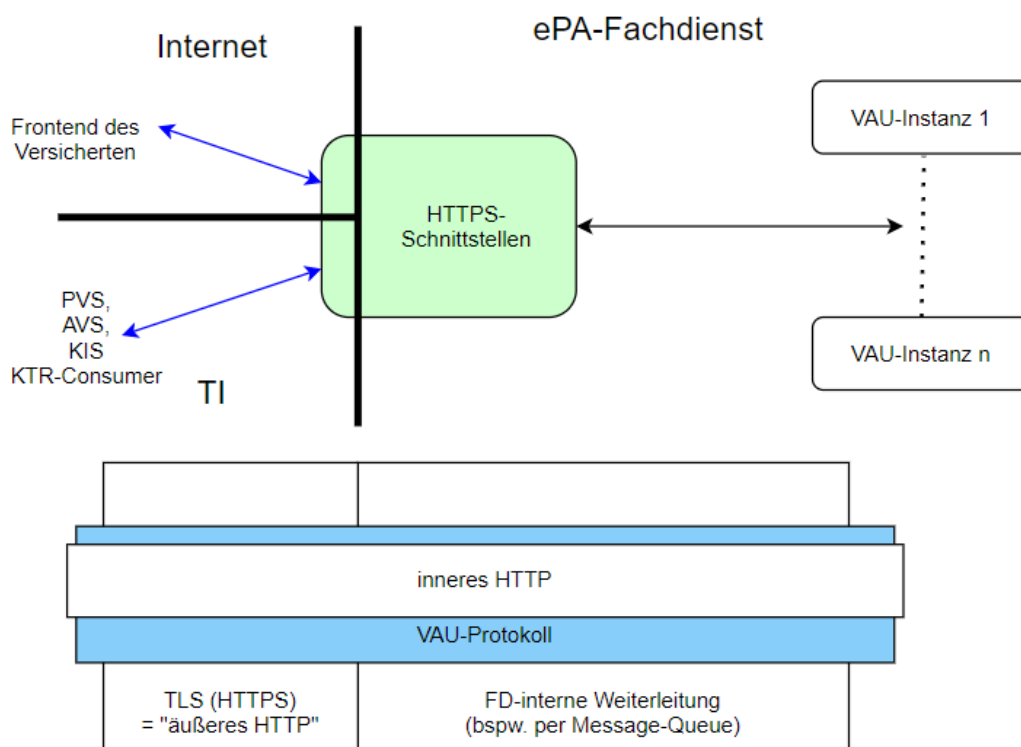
Internet

ePA-Fachdienst

Frontend des Versicherten

HTTPS-Schnittstellen

VAU-Instanz 1

VAU-Instanz n

PVS, AVS, KIS KTR-Consumer

TI

inneres HTTP

VAU-Protokoll

TLS (HTTPS) = "äußeres HTTP"

FD-interne Weiterleitung (bspw. per Message-Queue)